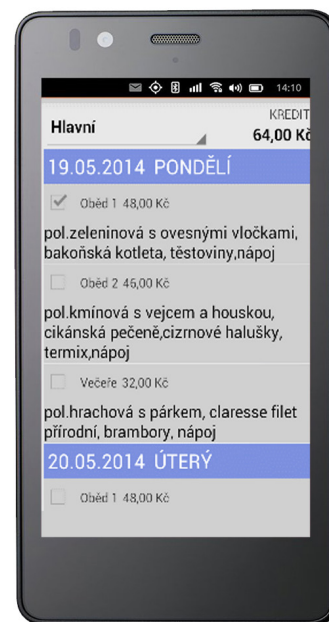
14:10

Hlavní

KREDIT
64,00 Kč

19.05.2014 PONDĚLÍ

Oběd 1 48,00 Kč

pol.zeleninová s ovesnými vločkami, bakoňská kotleta, těstoviny,nápoj

Oběd 2 46,00 Kč

pol.kmínová s vejcem a houskou, cikánská pečeně,cizrnové halušky, termix,nápoj

Večeře 32,00 Kč

pol.hrachová s párkem, claresse filet přírodní, brambory, nápoj

20.05.2014 ÚTERÝ

Oběd 1 48,00 Kč